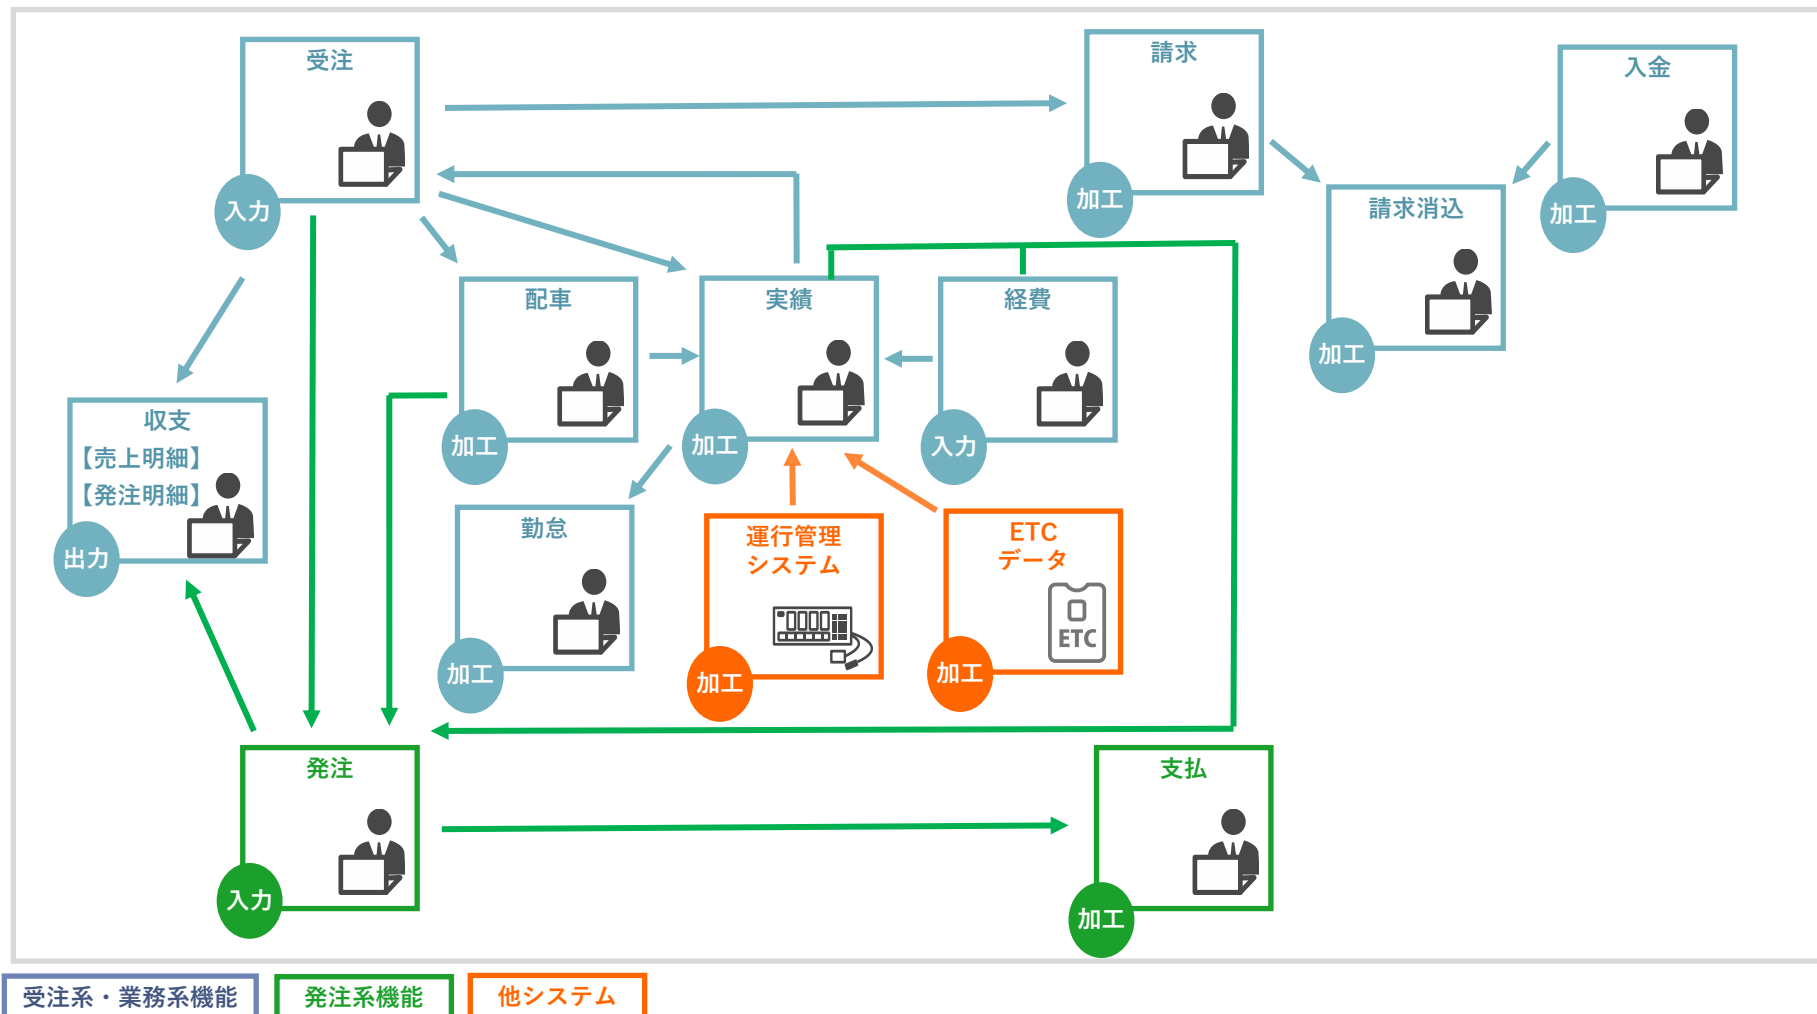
受注
入力

請求
加工

入金
加工

請求消込
加工

配車
加工

実績
加工

経費
入力

収支
【売上明細】
【発注明細】
出力

勤怠
加工

運行管理
システム
加工

ETC
データ
ETC
加工

発注
入力

支払
加工

受注系・業務系機能
発注系機能
他システム